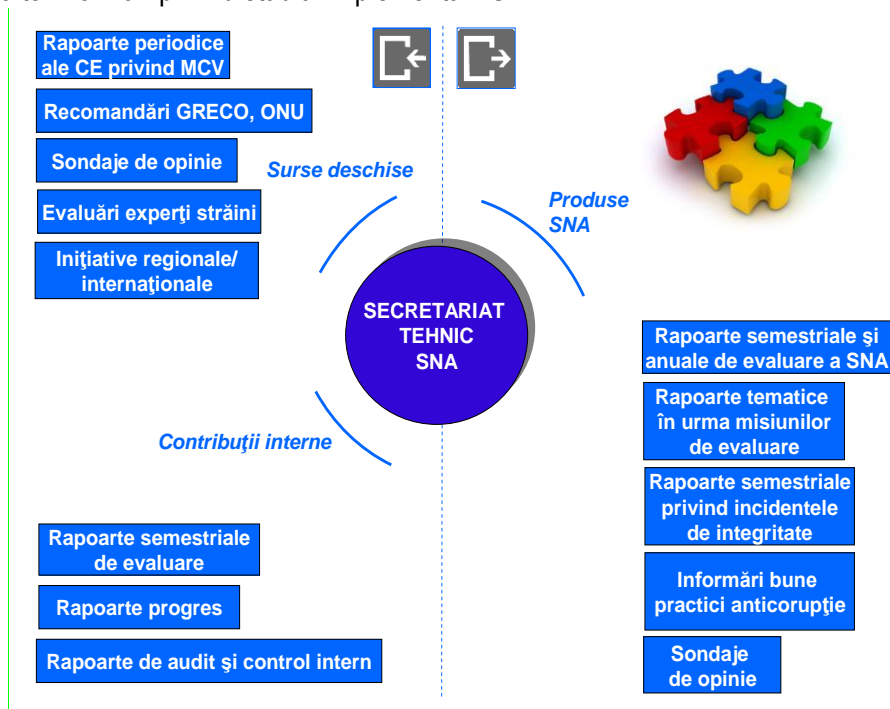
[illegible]

Rapoarte periodice ale CE privind MCV

Recomandări GRECO, ONU

Sondaje de opinie

Evaluări experţi străini

Iniţiative regionale/ internaţionale

Surse deschise

Produse SNA

SECRETARIAT TEHNIC SNA

Contribuţii interne

Rapoarte semestriale de evaluare

Rapoarte progres

Rapoarte de audit şi control intern

Rapoarte semestriale şi anuale de evaluare a SNA

Rapoarte tematice în urma misiunilor de evaluare

Rapoarte semestriale privind incidentele de integritate

Informări bune practici anticorupţie

Sondaje de opinie